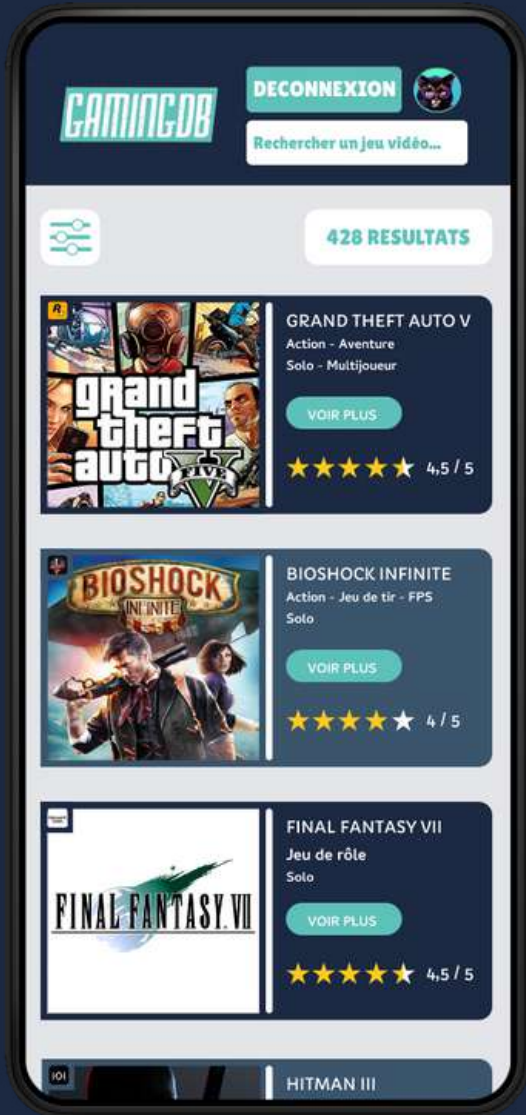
GAMINGDB

DECONNEXION

Rechercher un jeu vidéo...

428 RESULTATS

R

grand theft auto FIVE V

GRAND THEFT AUTO V
Action - Aventure
Solo - Multijoueur

VOIR PLUS

4,5 / 5

BIOSHOCK INFINITE

BIOSHOCK INFINITE
Action - Jeu de tir - FPS
Solo

VOIR PLUS

4 / 5

FINAL FANTASY VII

FINAL FANTASY VII
Jeu de rôle
Solo

VOIR PLUS

4,5 / 5

IOI

HITMAN III